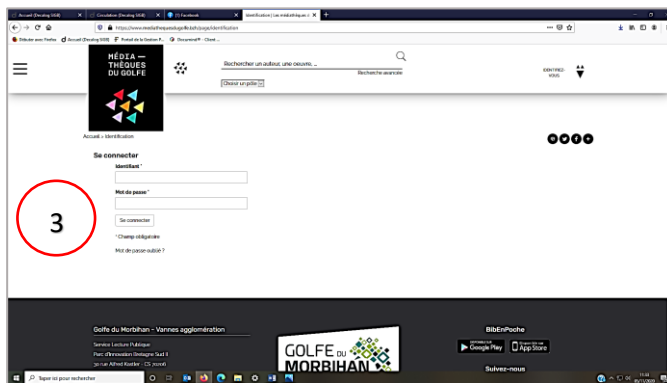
Accueil (Decalog SIGB) | Circulation (Decalog SIGB) | (1) Facebook | Identification | Les médiathèques d

https://www.mediathequesdugolfe.bzh/page/identification

Débuter avec Firefox | Accueil (Decalog SIGB) | Portail de la Gestion P... | Decalog | Client ...

MÉDIA — THÈQUES DU GOLFE

Rechercher un auteur, une oeuvre, ...

Recherche avancée

Choisir un génie

IDENTIFIEZ-VOUS

Accueil » Identification

Se connecter

Identifiant *

Mot de passe *

Se connecter

* Champ obligatoire

Mot de passe oublié ?

3

Golfe du Morbihan - Vannes agglomération

Service Lecture Publique
Parc d'Innovation Bretagne Sud II
30 rue Alfred Kastler - CS 70206

GOLFE DU MORBIHAN

BibEnPoche

Google Play

App Store

Suivez-nous

Taper ici pour rechercher